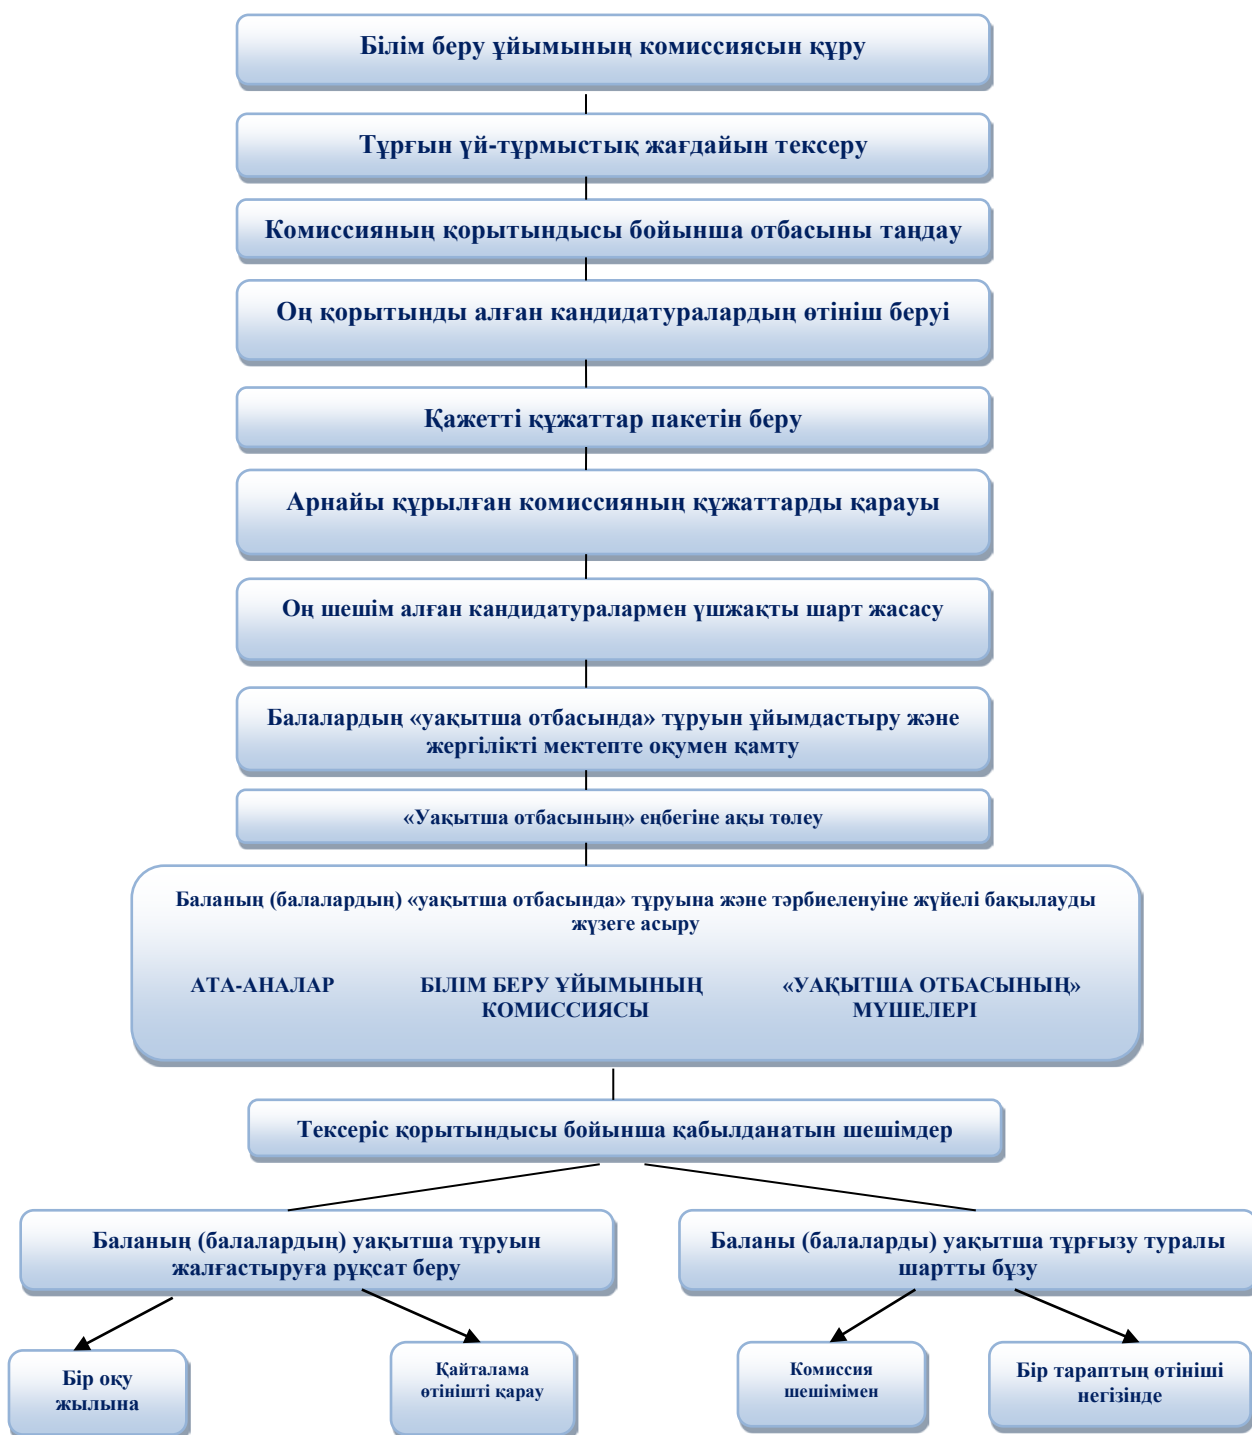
Білім беру ұйымының комиссиясын құру

Тұрғын үй-тұрмыстық жағдайын тексеру

Комиссияның қорытындысы бойынша отбасыны таңдау

Оң қорытынды алған кандидатуралардың өтініш беруі

Қажетті құжаттар пакетін беру

Арнайы құрылған комиссияның құжаттарды қарауы

Оң шешім алған кандидатуралармен үшжақты шарт жасасу

Балалардың «уақытша отбасында» тұруын ұйымдастыру және жергілікті мектепте оқумен қамту

«Уақытша отбасының» еңбегіне ақы төлеу

Баланың (балалардың) «уақытша отбасында» тұруына және тәрбиеленуіне жүйелі бақылауды жүзеге асыру

АТА-АНАЛАР

БІЛІМ БЕРУ ҰЙЫМЫНЫҢ КОМИССИЯСЫ

«УАҚЫТША ОТБАСЫНЫҢ» МҮШЕЛЕРІ

Тексеріс қорытындысы бойынша қабылданатын шешімдер

Баланың (балалардың) уақытша тұруын жалғастыруға рұқсат беру

Баланы (балаларды) уақытша тұрғызу туралы шартты бұзу

Бір оқу жылына

Қайталама өтінішті қарау

Комиссия шешімімен

Бір тараптың өтініші негізінде